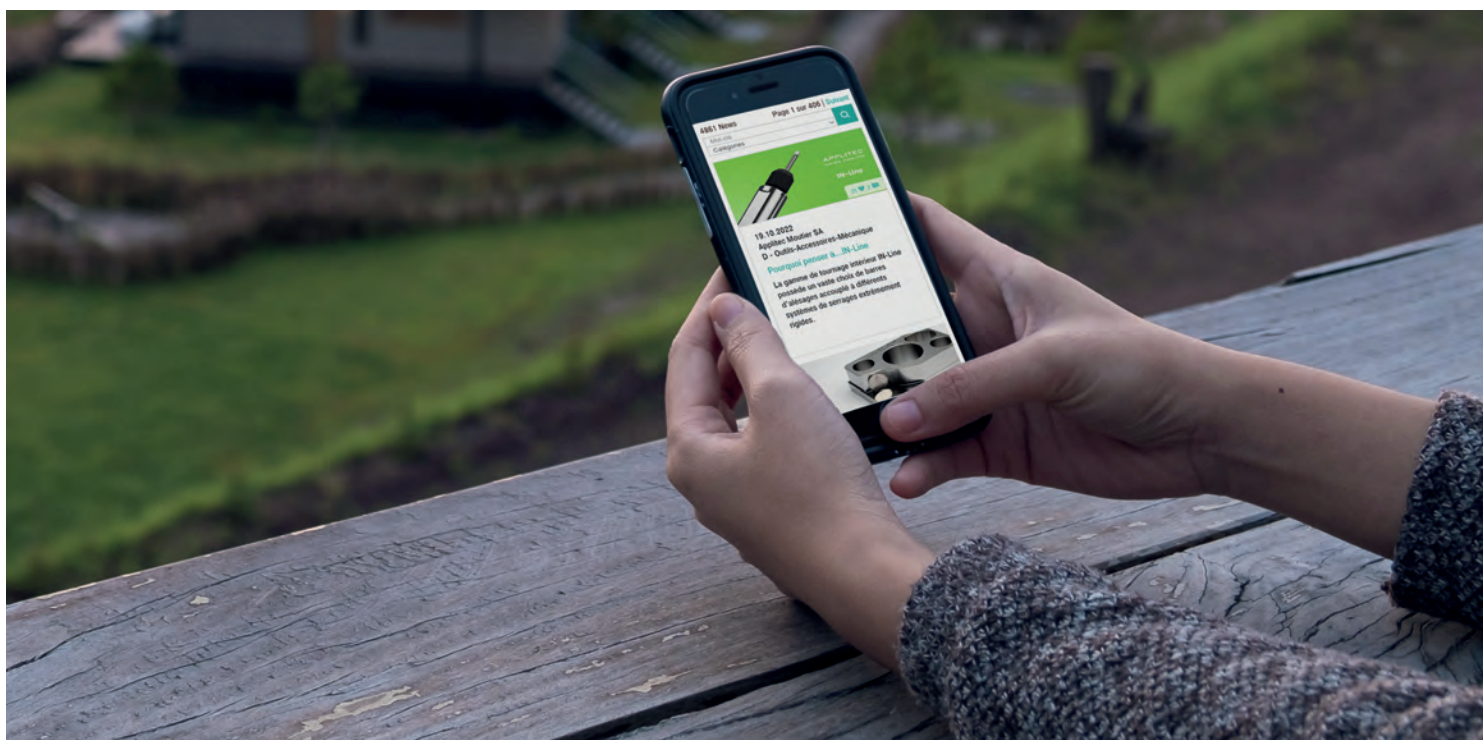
4861 News Page 1 sur 406 | Suivant

Mot-clé

Catégories

APPLITEC

IN-Line

19.10.2022
Applitec Moutier SA
D - Outils-Accessoires-Mécanique

Pourquoi penser à...IN-Line

La gamme de tournage intérieur IN-Line possède un vaste choix de barres d'alésages accouplé à différents systèmes de serrages extrêmement rigides.